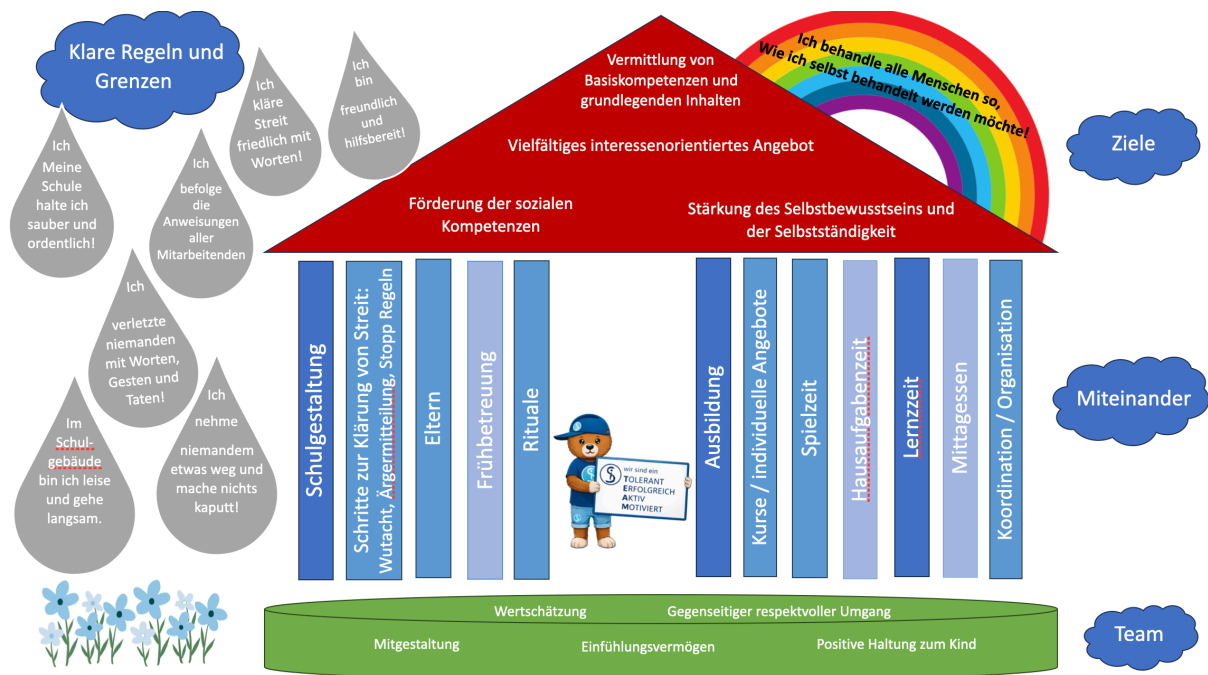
Klare Regeln und Grenzen

Ich kläre Streit friedlich mit Worten!

Ich bin freundlich und hilfsbereit!

Ich Meine Schule halte ich sauber und ordentlich!

Ich befolge die Anweisungen aller Mitarbeitenden

Ich verletzte niemanden mit Worten, Gesten und Taten!

Im Schulgebäude bin ich leise und gehe langsam.

Ich nehme niemandem etwas weg und mache nichts kaputt!

Vermittlung von Basiskompetenzen und grundlegenden Inhalten

Vielfältiges interessenorientiertes Angebot

Förderung der sozialen Kompetenzen

Stärkung des Selbstbewusstseins und der Selbstständigkeit

Ich behandle alle Menschen so, Wie ich selbst behandelt werden möchte!

Ziele

Schulgestaltung

Schritte zur Klärung von Streit: Wutacht, Ärgermitteilung, Stopp Regeln

Eltern

Frühbetreuung

Rituale

wir sind ein
TOLERANT
ERFOLGREICH
AKTIV
MOTIVIERT

Ausbildung

Kurse / individuelle Angebote

Spielzeit

Hausaufgabenzeit

Lernzeit

Mittagessen

Koordination / Organisation

Miteinander

Wertschätzung Gegenseitiger respektvoller Umgang

Mitgestaltung Einfühlungsvermögen Positive Haltung zum Kind

Team